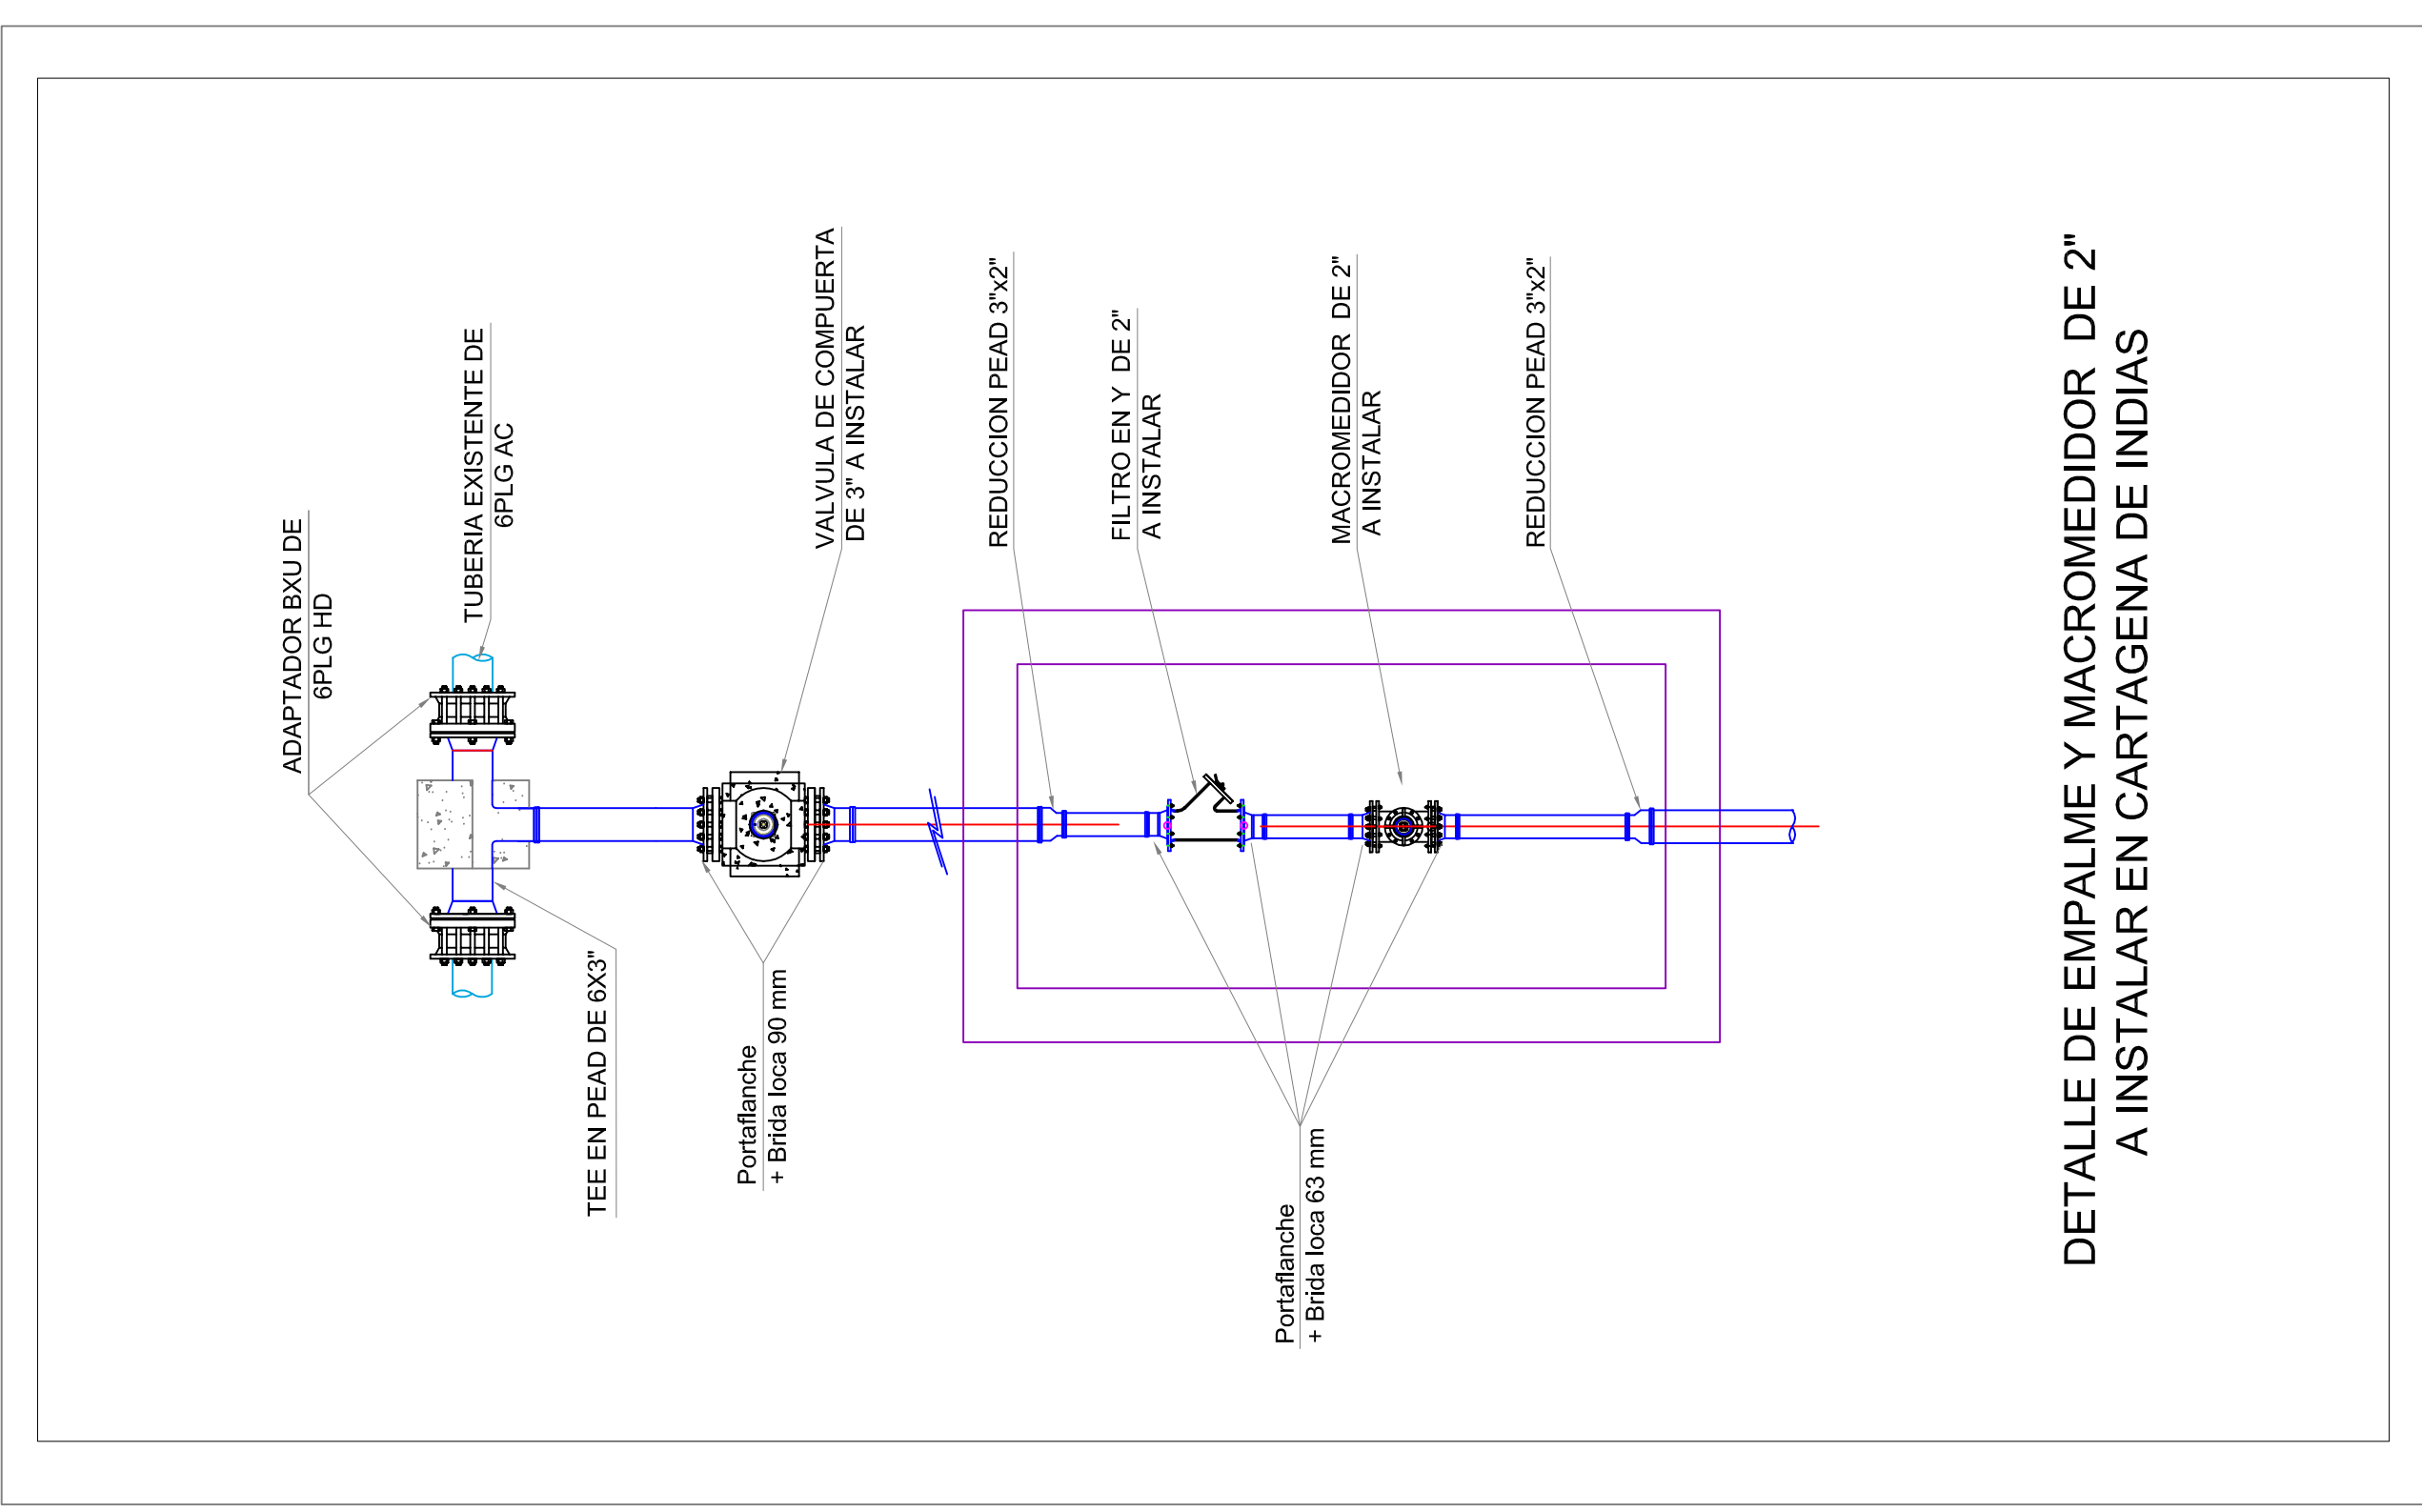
ADAPTADOR BXU DE
6PLG HD

TUBERIA EXISTENTE DE
6PLG AC

TEE EN PEAD DE 6X3"

VALVULA DE COMPUERTA
DE 3" A INSTALAR

Portaflanche
+ Brida loca 90 mm

REDUCCION PEAD 3"x2"

FILTRO EN Y DE 2"
A INSTALAR

MACROMEDIDOR DE 2"
A INSTALAR

REDUCCION PEAD 3"x2"

Portaflanche
+ Brida loca 63 mm

DETALLE DE EMPALME Y MACROMEDIDOR DE 2"
A INSTALAR EN CARTAGENA DE INDIAS